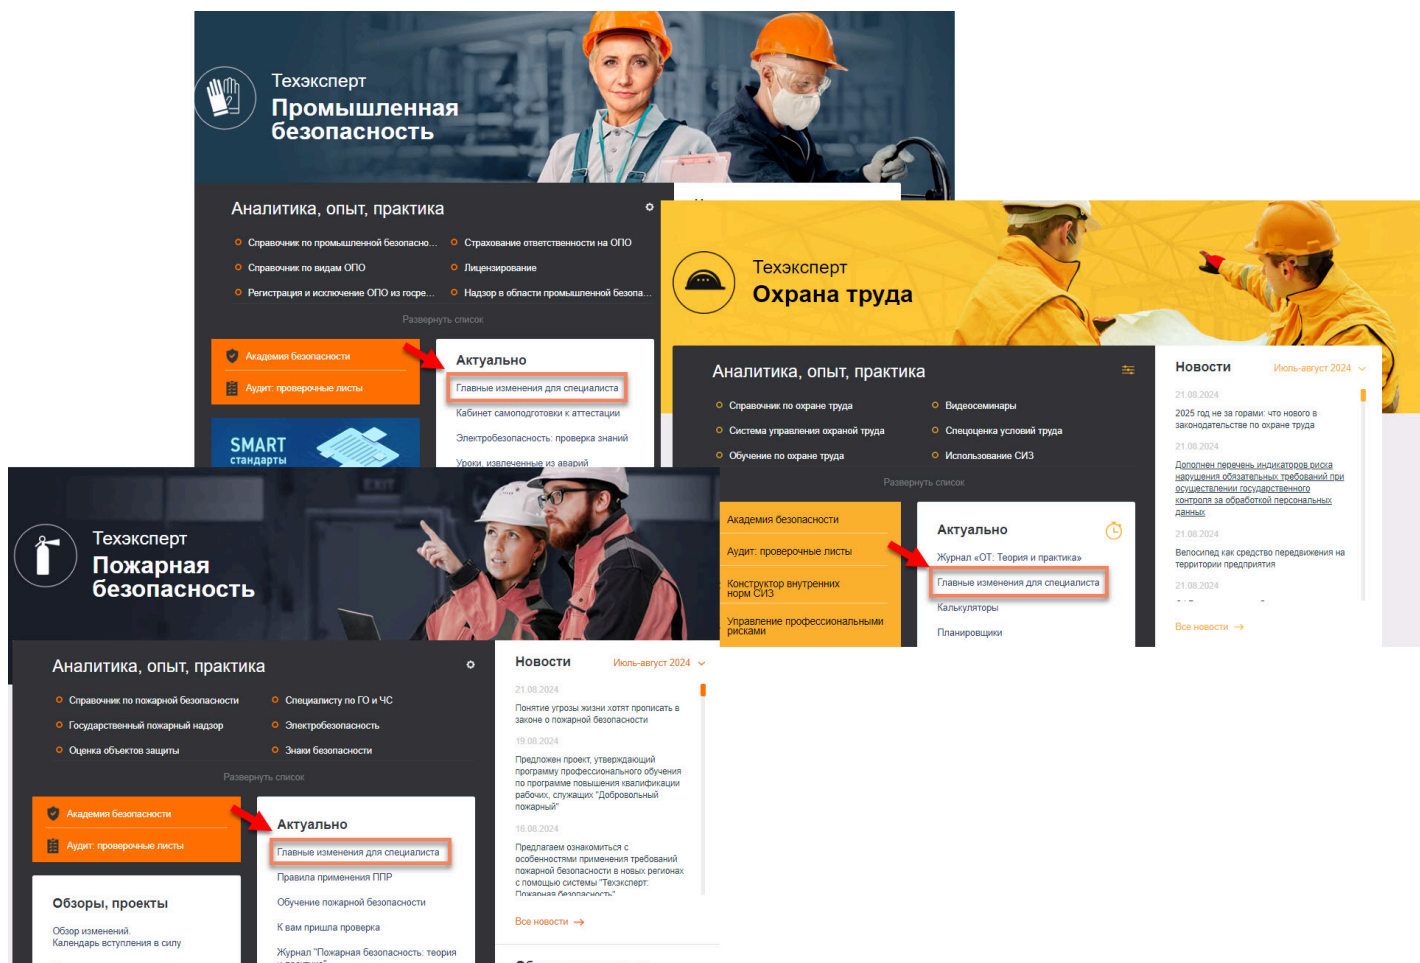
Техэксперт
Промышленная безопасность

Аналитика, опыт, практика

Справочник по промышленной безопасно...
Справочник по видам ОПО
Регистрация и исключение ОПО из госре...
Страхование ответственности на ОПО
Лицензирование
Надзор в области промышленной безопа...

Развернуть список

Академия безопасности
Аудит: проверочные листы

Актуально
Главные изменения для специалиста
Кабинет самоподготовки к аттестации
Электробезопасность: проверка знаний
Уроки, извлеченные из аварий

SMART стандарты

Техэксперт
Охрана труда

Аналитика, опыт, практика

Справочник по охране труда
Система управления охраной труда
Обучение по охране труда
Видеосеминары
Спецоценка условий труда
Использование СИЗ

Развернуть список

Академия безопасности
Аудит: проверочные листы
Конструктор внутренних норм СИЗ
Управление профессиональными рисками

Актуально
Журнал «ОТ: Теория и практика»
Главные изменения для специалиста
Калькуляторы
Планировщики

Новости
Июль-август 2024
21.08.2024
2025 год не за горами: что нового в законодательстве по охране труда
21.08.2024
Дополнен перечень индикаторов риска нарушения обязательных требований при осуществлении государственного контроля за обработкой персональных данных
21.08.2024
Велосипед как средство передвижения на территории предприятия
21.08.2024
Все новости →

Техэксперт
Пожарная безопасность

Аналитика, опыт, практика

Справочник по пожарной безопасности
Государственный пожарный надзор
Оценка объектов защиты
Специалисту по ГО и ЧС
Электробезопасность
Знаки безопасности

Развернуть список

Академия безопасности
Аудит: проверочные листы

Актуально
Главные изменения для специалиста
Правила применения ППР
Обучение пожарной безопасности
К вам пришла проверка
Журнал "Пожарная безопасность: теория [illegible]

Обзоры, проекты
Обзор изменений
Календарь вступления в силу

Новости
Июль-август 2024
21.08.2024
Понятие угрозы жизни хотят прописать в законе о пожарной безопасности
19.08.2024
Предложен проект, утверждающий программу профессионального обучения по программе повышения квалификации рабочих, служащих "Добровольный пожарный"
16.08.2024
Предлагаем ознакомиться с особенностями применения требований пожарной безопасности в новых регионах с помощью системы "Техэксперт: Пожарная безопасность"
Все новости →